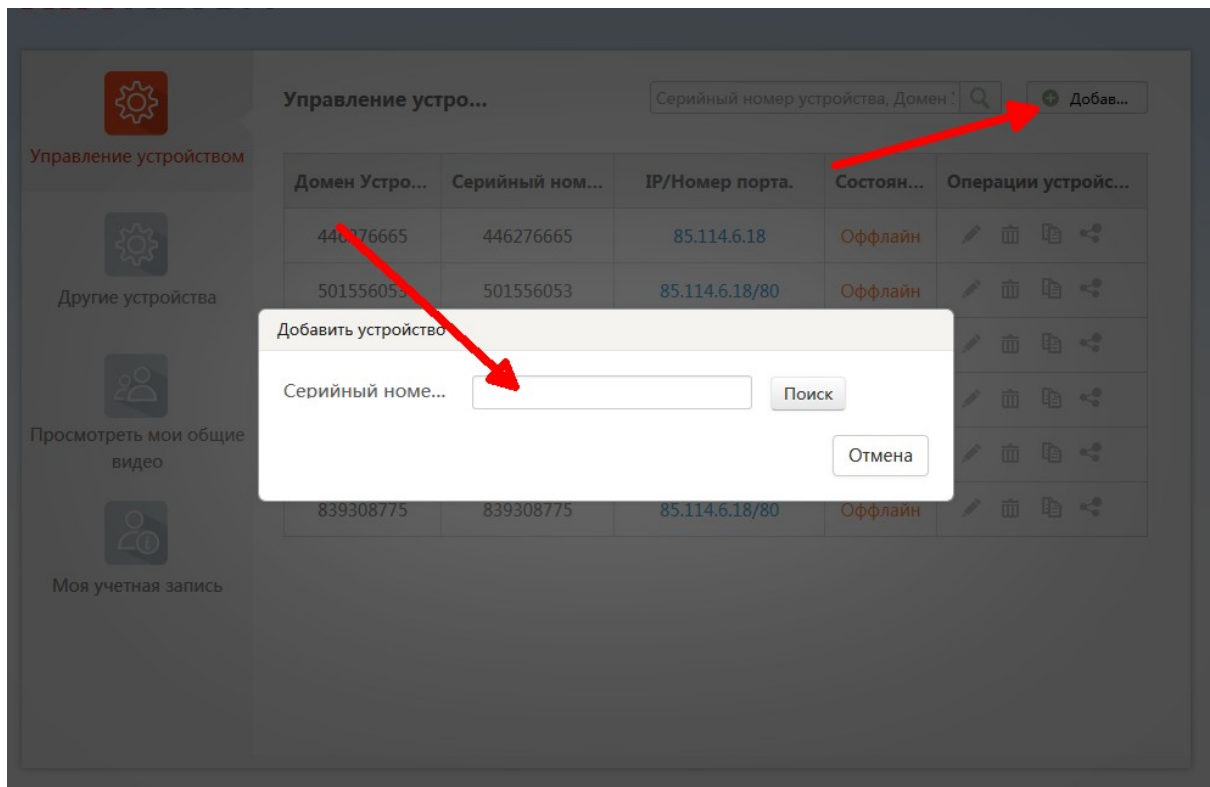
Управление устройством

Другие устройства

Просмотреть мои общие видео

Моя учетная запись

Управление устро...

Серийный номер устройства, Домен

Добав...

| Домен Устро... | Серийный ном... | IP/Номер порта. | Состоян... | Операции устройс... |
|---|---|---|---|---|
| 44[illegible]76665 | 446276665 | 85.114.6.18 | Оффлайн | |
| 50155605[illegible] | 501556053 | 85.114.6.18/80 | Оффлайн | |
| 839308775 | 839308775 | 85.114.6.18/80 | Оффлайн | |

Добавить устройство

Серийный номе...

Поиск

Отмена